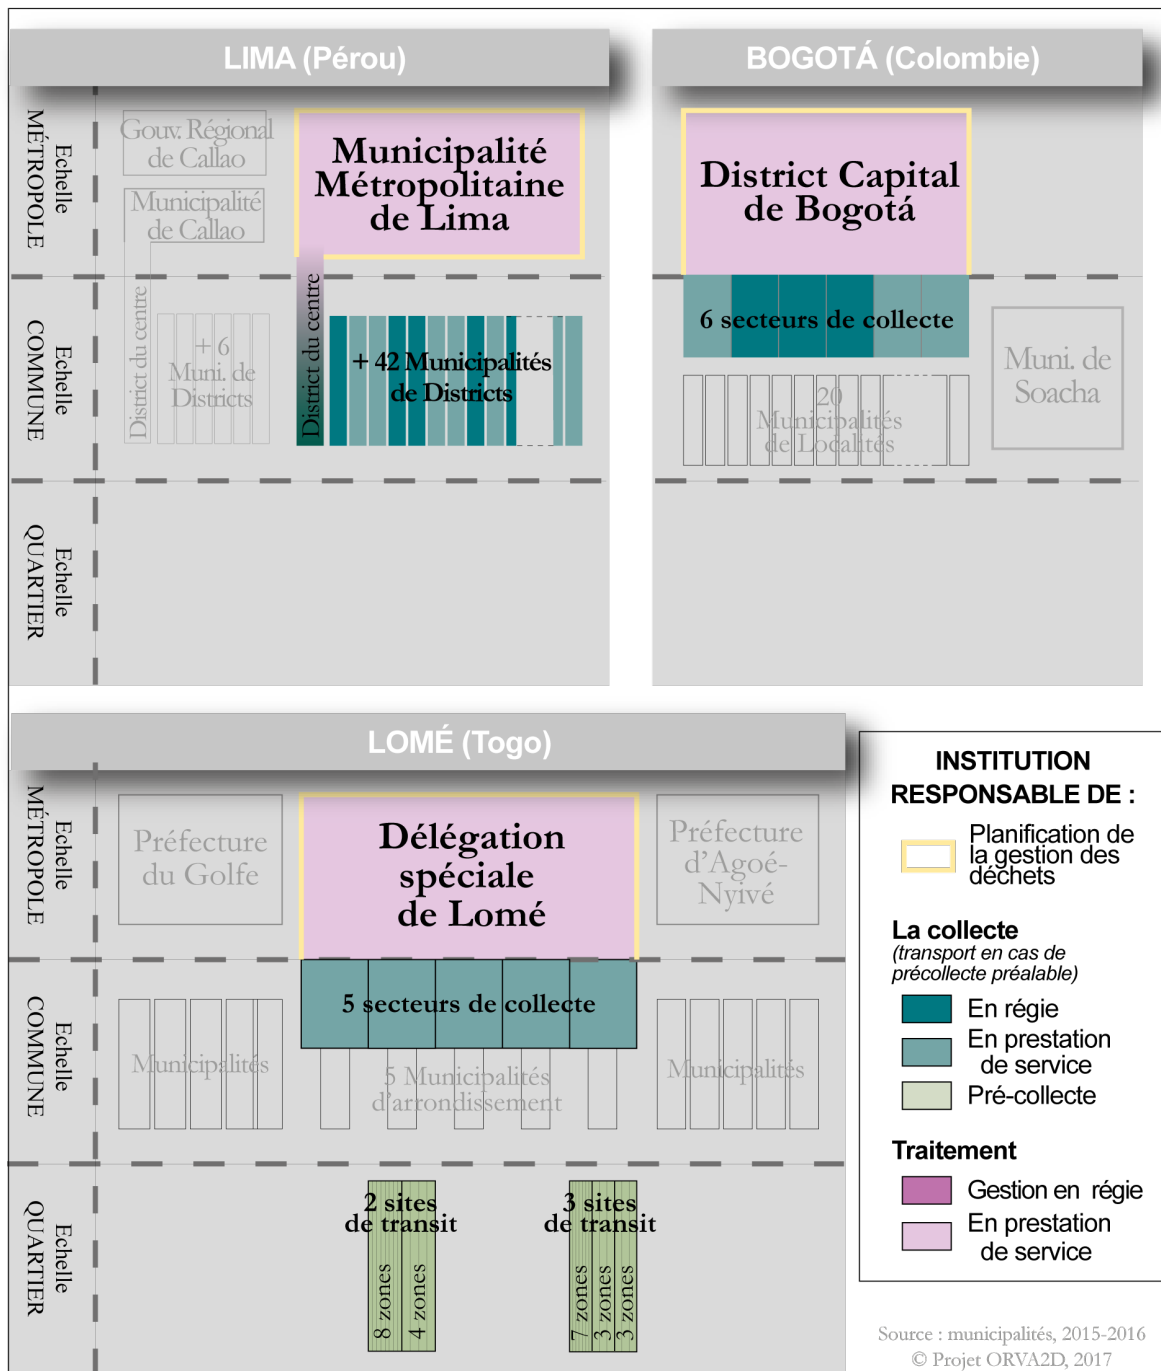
LIMA (Pérou)

BOGOTÁ (Colombie)

Echelle MÉTROPOLE

Echelle COMMUNE

Echelle QUARTIER

Gouv. Régional de Callao

Municipalité de Callao

Municipalité Métropolitaine de Lima

District du centre

+ 6 Muni. de Districts

District du centre

+ 42 Municipalités de Districts

District Capital de Bogotá

6 secteurs de collecte

20 Municipalités de Localités

Muni. de Soacha

LOMÉ (Togo)

Echelle MÉTROPOLE

Echelle COMMUNE

Echelle QUARTIER

Préfecture du Golfe

Délégation spéciale de Lomé

Préfecture d'Agoé-Nyivé

5 secteurs de collecte

Municipalités

5 Municipalités d'arrondissement

Municipalités

2 sites de transit

8 zones

4 zones

3 sites de transit

7 zones

3 zones

3 zones

INSTITUTION RESPONSABLE DE :

Planification de la gestion des déchets

La collecte
(transport en cas de précollecte préalable)

En régie

En prestation de service

Pré-collecte

Traitement

Gestion en régie

En prestation de service

Source : municipalités, 2015-2016
© Projet ORVA2D, 2017